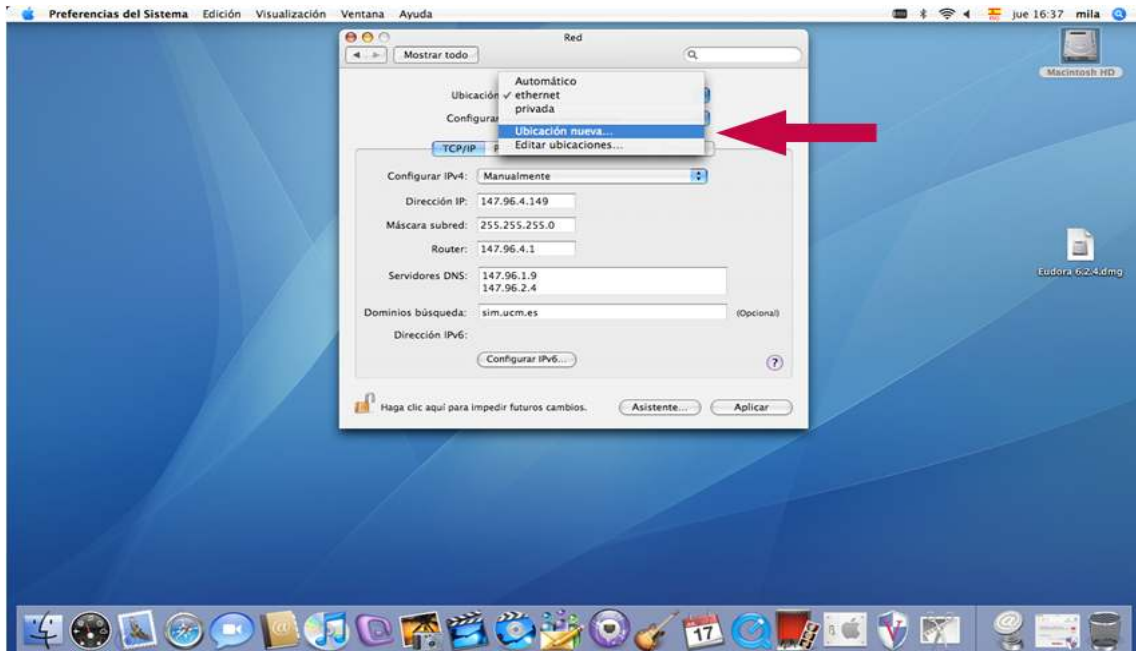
Preferencias del Sistema Edición Visualización Ventana Ayuda

jue 16:37 mila

Macintosh HD

Red

Mostrar todo

Ubicación

Configurar

Automático
✓ ethernet
privada
Ubicación nueva...
Editar ubicaciones...

TCP/IP

Configurar IPv4: Manualmente

Dirección IP: 147.96.4.149

Máscara subred: 255.255.255.0

Router: 147.96.4.1

Servidores DNS: 147.96.1.9
147.96.2.4

Dominios búsqueda: sim.ucm.es (Opcional)

Dirección IPv6:

Configurar IPv6...

?

Haga clic aquí para impedir futuros cambios. Asistente... Aplicar

Eudora 6.2.4.dmg

17